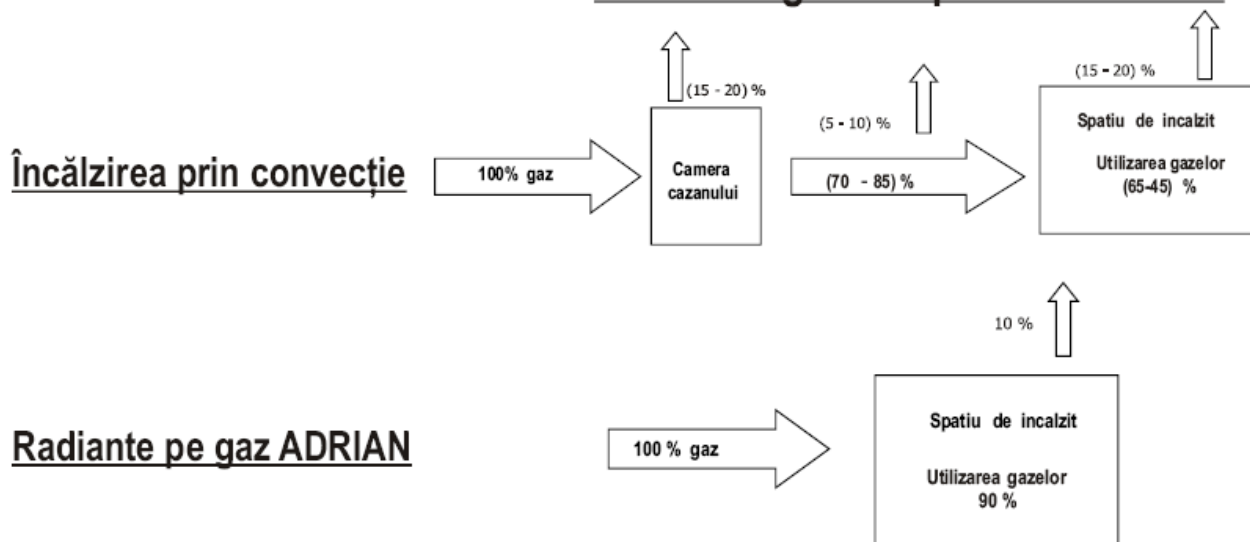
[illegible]

(15 - 20) %

(15 - 20) %

(5 - 10) %

Încălzirea prin convecție

100% gaz

Camera cazanului

(70 - 85) %

Spatiu de incalzit

Utilizarea gazelor (65-45) %

10 %

Radiante pe gaz ADRIAN

100 % gaz

Spatiu de incalzit

Utilizarea gazelor 90 %